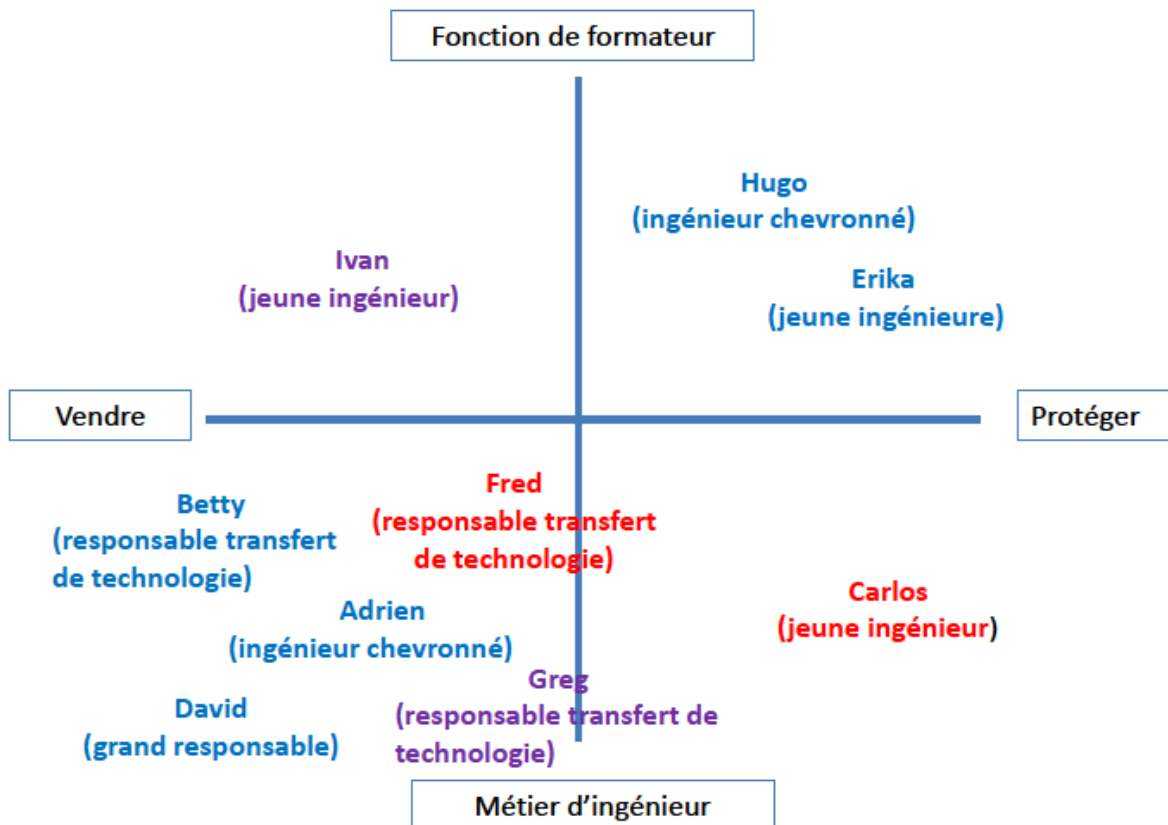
Fonction de formateur

Hugo
(ingénieur chevronné)

Ivan
(jeune ingénieur)

Erika
(jeune ingénieure)

Vendre

Protéger

Fred
(responsable transfert de technologie)

Betty
(responsable transfert de technologie)

Carlos
(jeune ingénieur)

Adrien
(ingénieur chevronné)

Greg
(responsable transfert de technologie)

David
(grand responsable)

Métier d'ingénieur